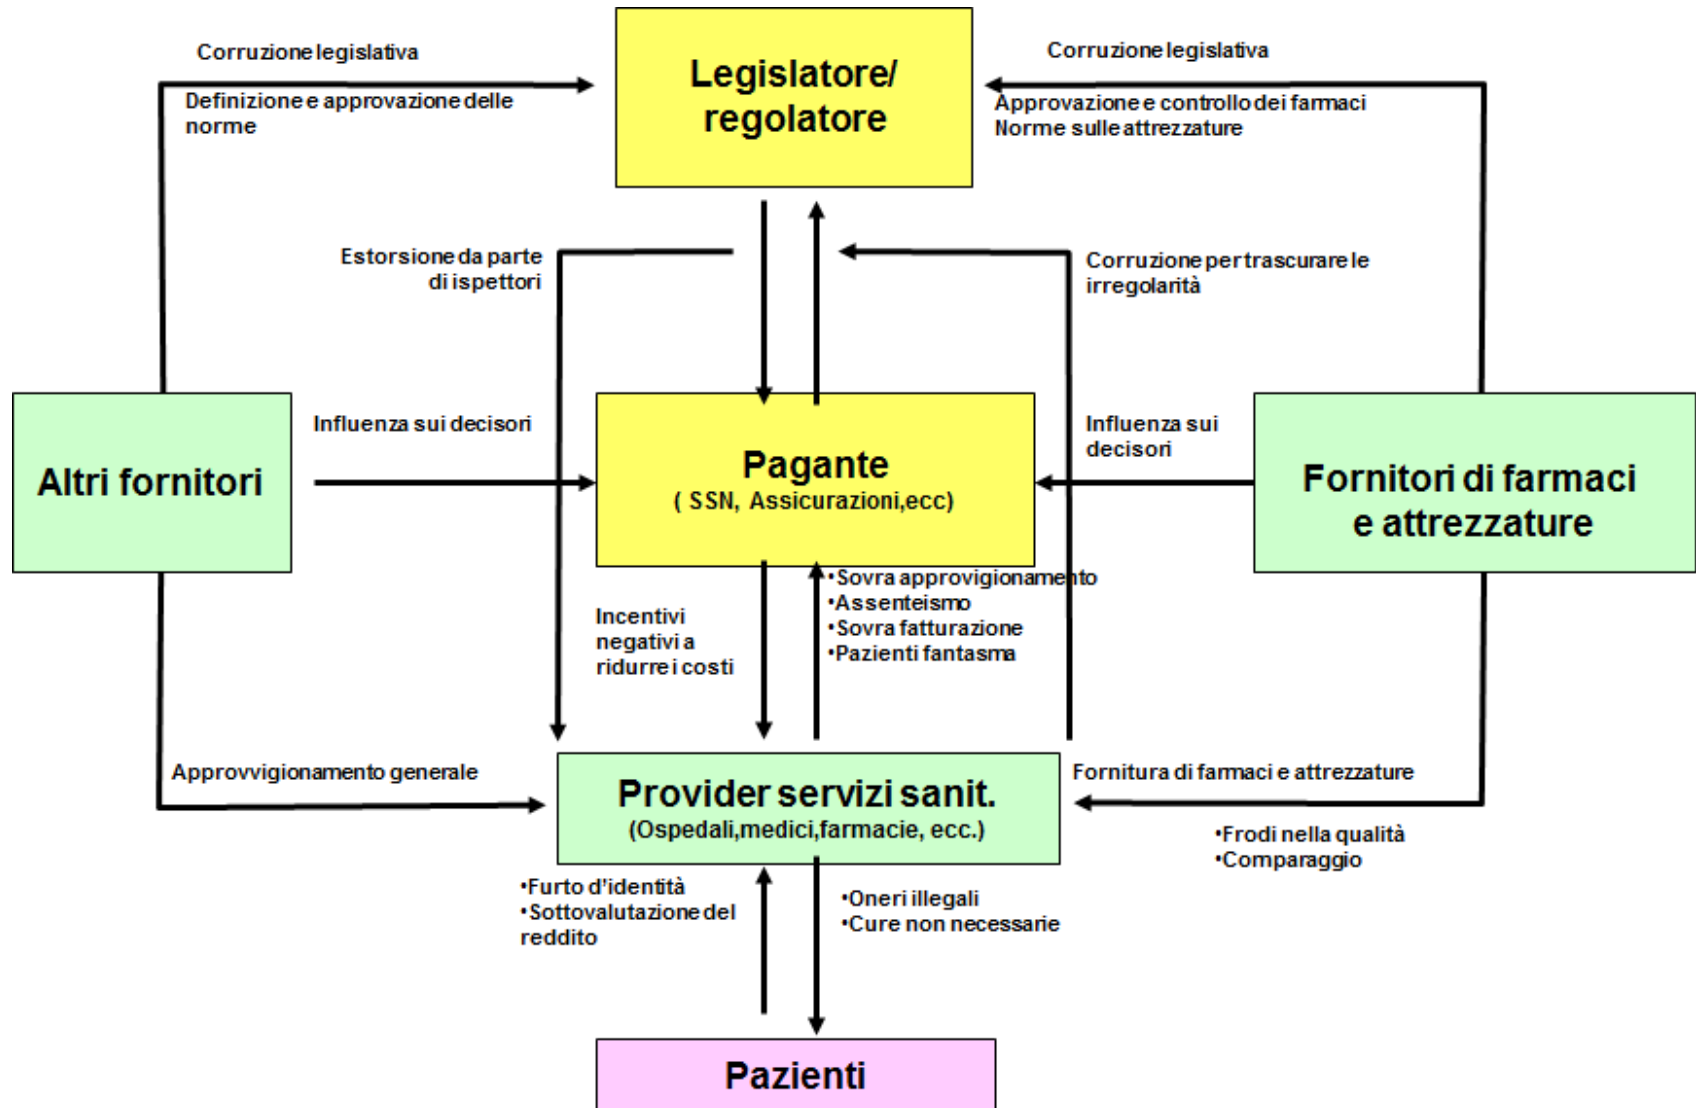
Corruzione legislativa

Definizione e approvazione delle norme

Legislatore/ regolatore

Corruzione legislativa

Approvazione e controllo dei farmaci
Norme sulle attrezzature

Estorsione da parte di ispettori

Corruzione per trascurare le irregolarità

Altri fornitori

Influenza sui decisori

Pagante
( SSN, Assicurazioni,ecc)

Influenza sui decisori

Fornitori di farmaci e attrezzature

•Sovra approvigionamento
•Assenteismo
•Sovra fatturazione
•Pazienti fantasma

Incentivi negativi a ridurre i costi

Approvvigionamento generale

Provider servizi sanit.
(Ospedali,medici,farmacie, ecc.)

Fornitura di farmaci e attrezzature

•Frodi nella qualità
•Comparaggio

•Furto d'identità
•Sottovalutazione del reddito

•Oneri illegali
•Cure non necessarie

Pazienti